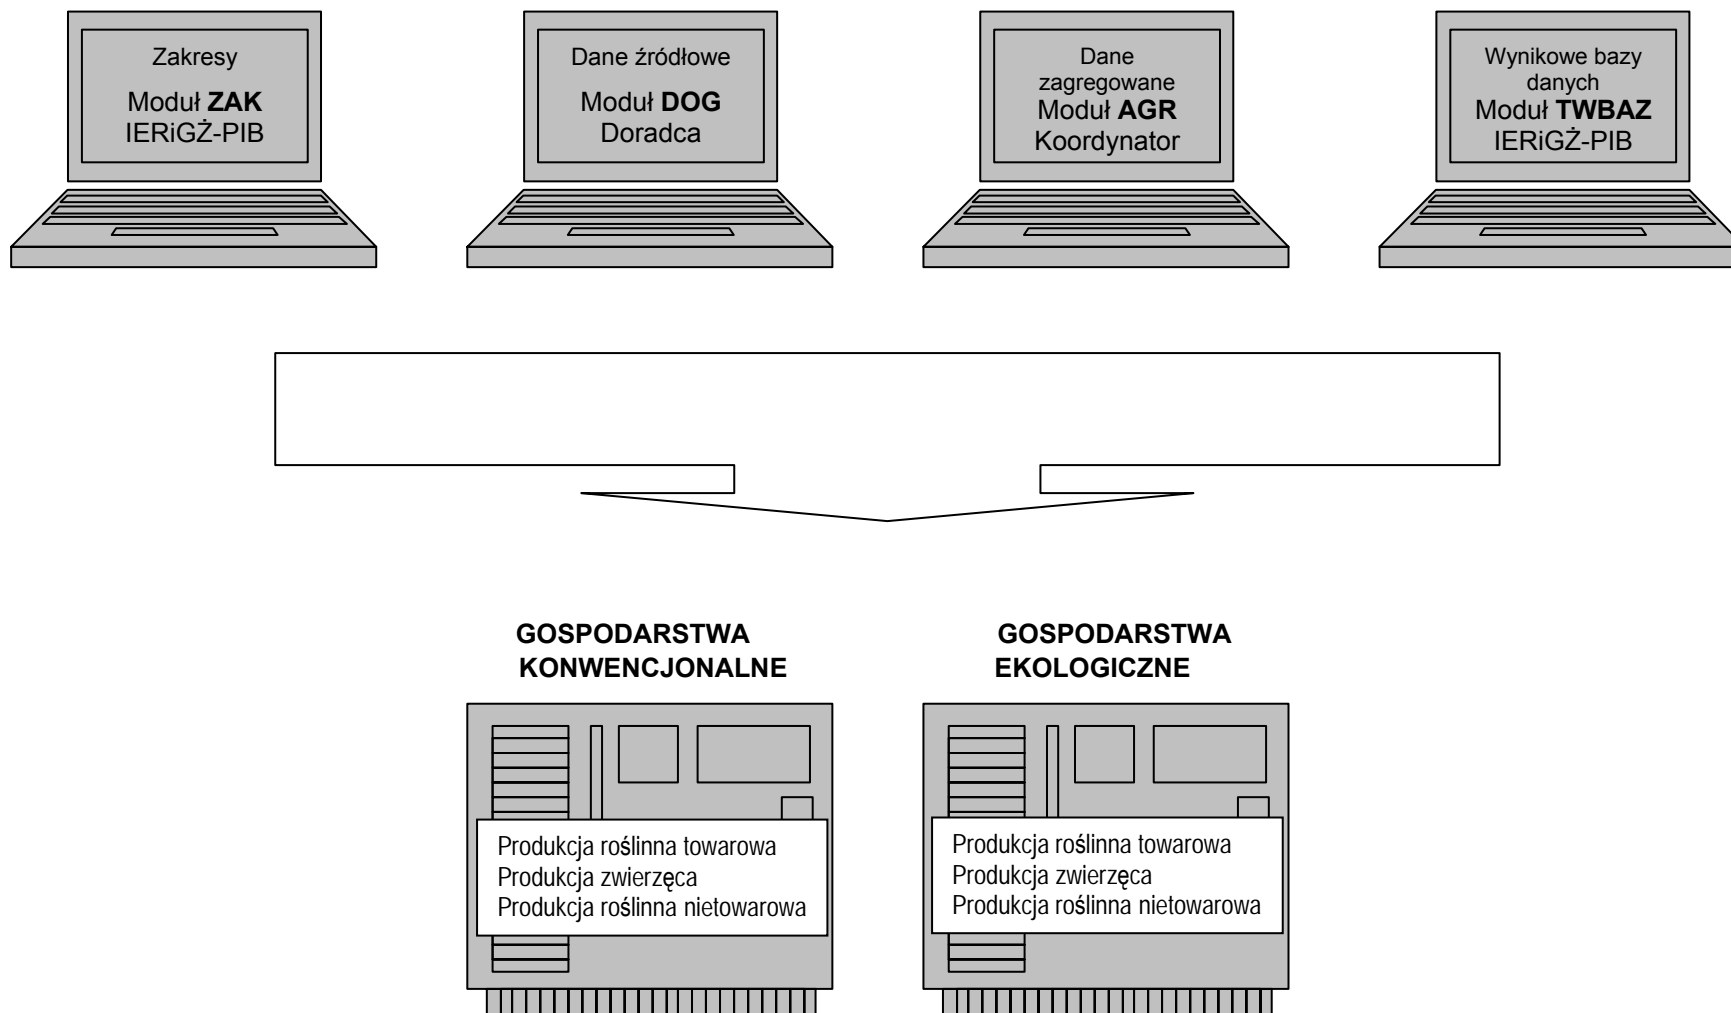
Zakresy
Moduł **ZAK**
IERiGŻ-PIB

Dane źródłowe
Moduł **DOG**
Doradca

Dane zagregowane
Moduł **AGR**
Koordynator

Wynikowe bazy danych
Moduł **TWBAZ**
IERiGŻ-PIB

GOSPODARSTWA KONWENCJONALNE

Produkcja roślinna towarowa
Produkcja zwierzęca
Produkcja roślinna nietowarowa

GOSPODARSTWA EKOLOGICZNE

Produkcja roślinna towarowa
Produkcja zwierzęca
Produkcja roślinna nietowarowa